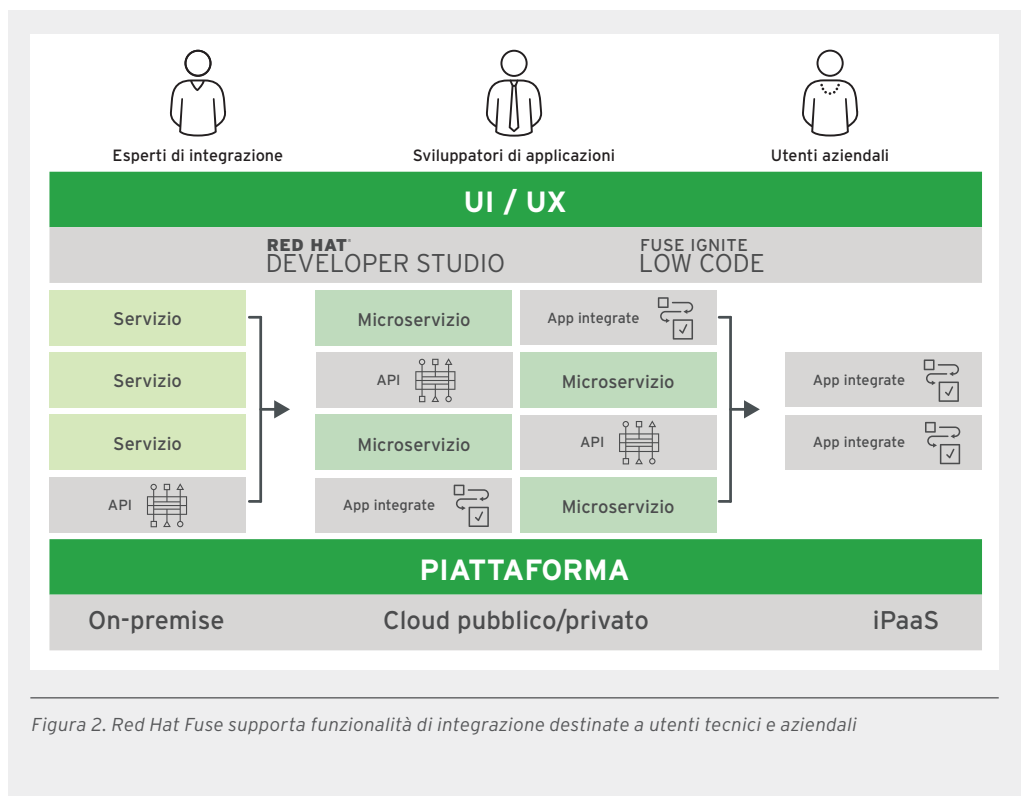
Esperti di integrazione

Sviluppatori di applicazioni

Utenti aziendali

UI / UX

RED HAT® DEVELOPER STUDIO

FUSE IGNITE LOW CODE

Servizio

Servizio

Servizio

API

Microservizio

API

Microservizio

App integrate

App integrate

Microservizio

API

Microservizio

App integrate

App integrate

PIATTAFORMA

On-premise

Cloud pubblico/privato

iPaaS

Figura 2. Red Hat Fuse supporta funzionalità di integrazione destinate a utenti tecnici e aziendali